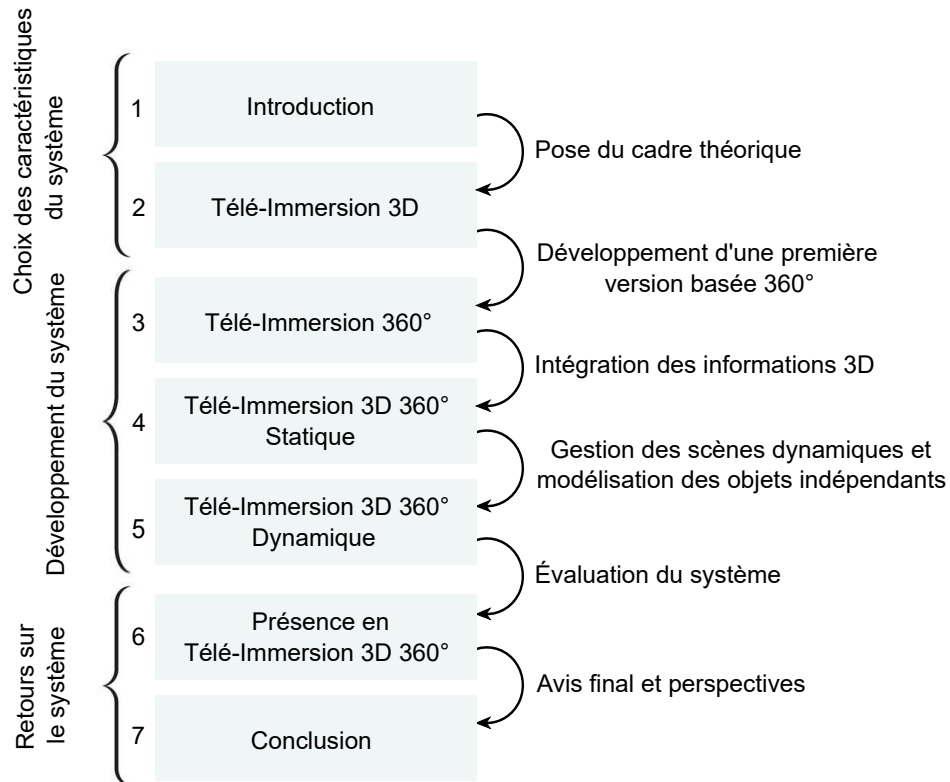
Choix des caractéristiques du système

1 Introduction

Pose du cadre théorique

2 Télé-Immersion 3D

Développement d'une première version basée 360°

Développement du système

3 Télé-Immersion 360°

Intégration des informations 3D

4 Télé-Immersion 3D 360° Statique

Gestion des scènes dynamiques et modélisation des objets indépendants

5 Télé-Immersion 3D 360° Dynamique

Évaluation du système

Retours sur le système

6 Présence en Télé-Immersion 3D 360°

Avis final et perspectives

7 Conclusion